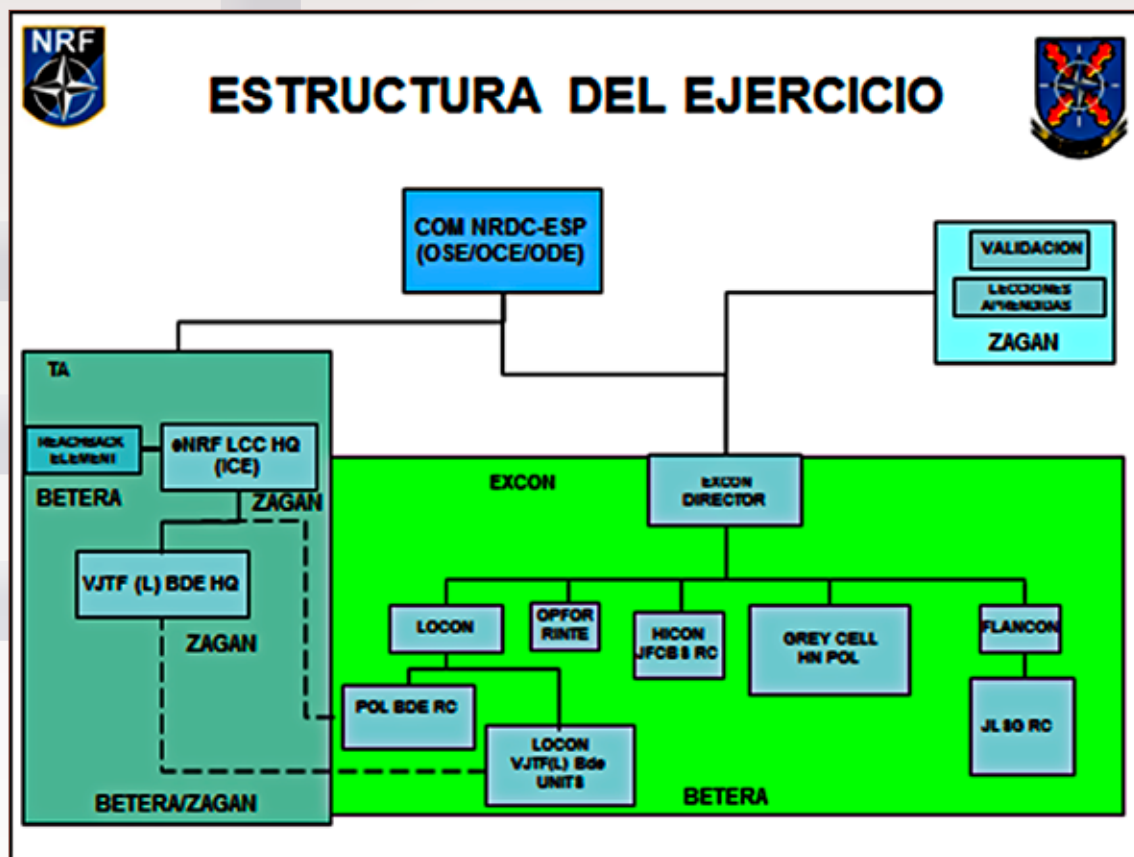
NRF

ESTRUCTURA DEL EJERCICIO

COM NRDC-ESP (OSE/OCE/ODE)

VALIDACION

LECCIONES APRENDIDAS

ZAGAN

TA

REACHBACK ELEMENT

eNRF LCC HQ (ICE)

BETERA

ZAGAN

VJTF (L) BDE HQ

ZAGAN

BETERA/ZAGAN

EXCON

EXCON DIRECTOR

LOCON

OPFOR RINTE

HICON JFCBS RC

GREY CELL HN POL

FLANCON

POL BDE RC

LOCON VJTF(L) Bde UNITS

JLSG RC

BETERA